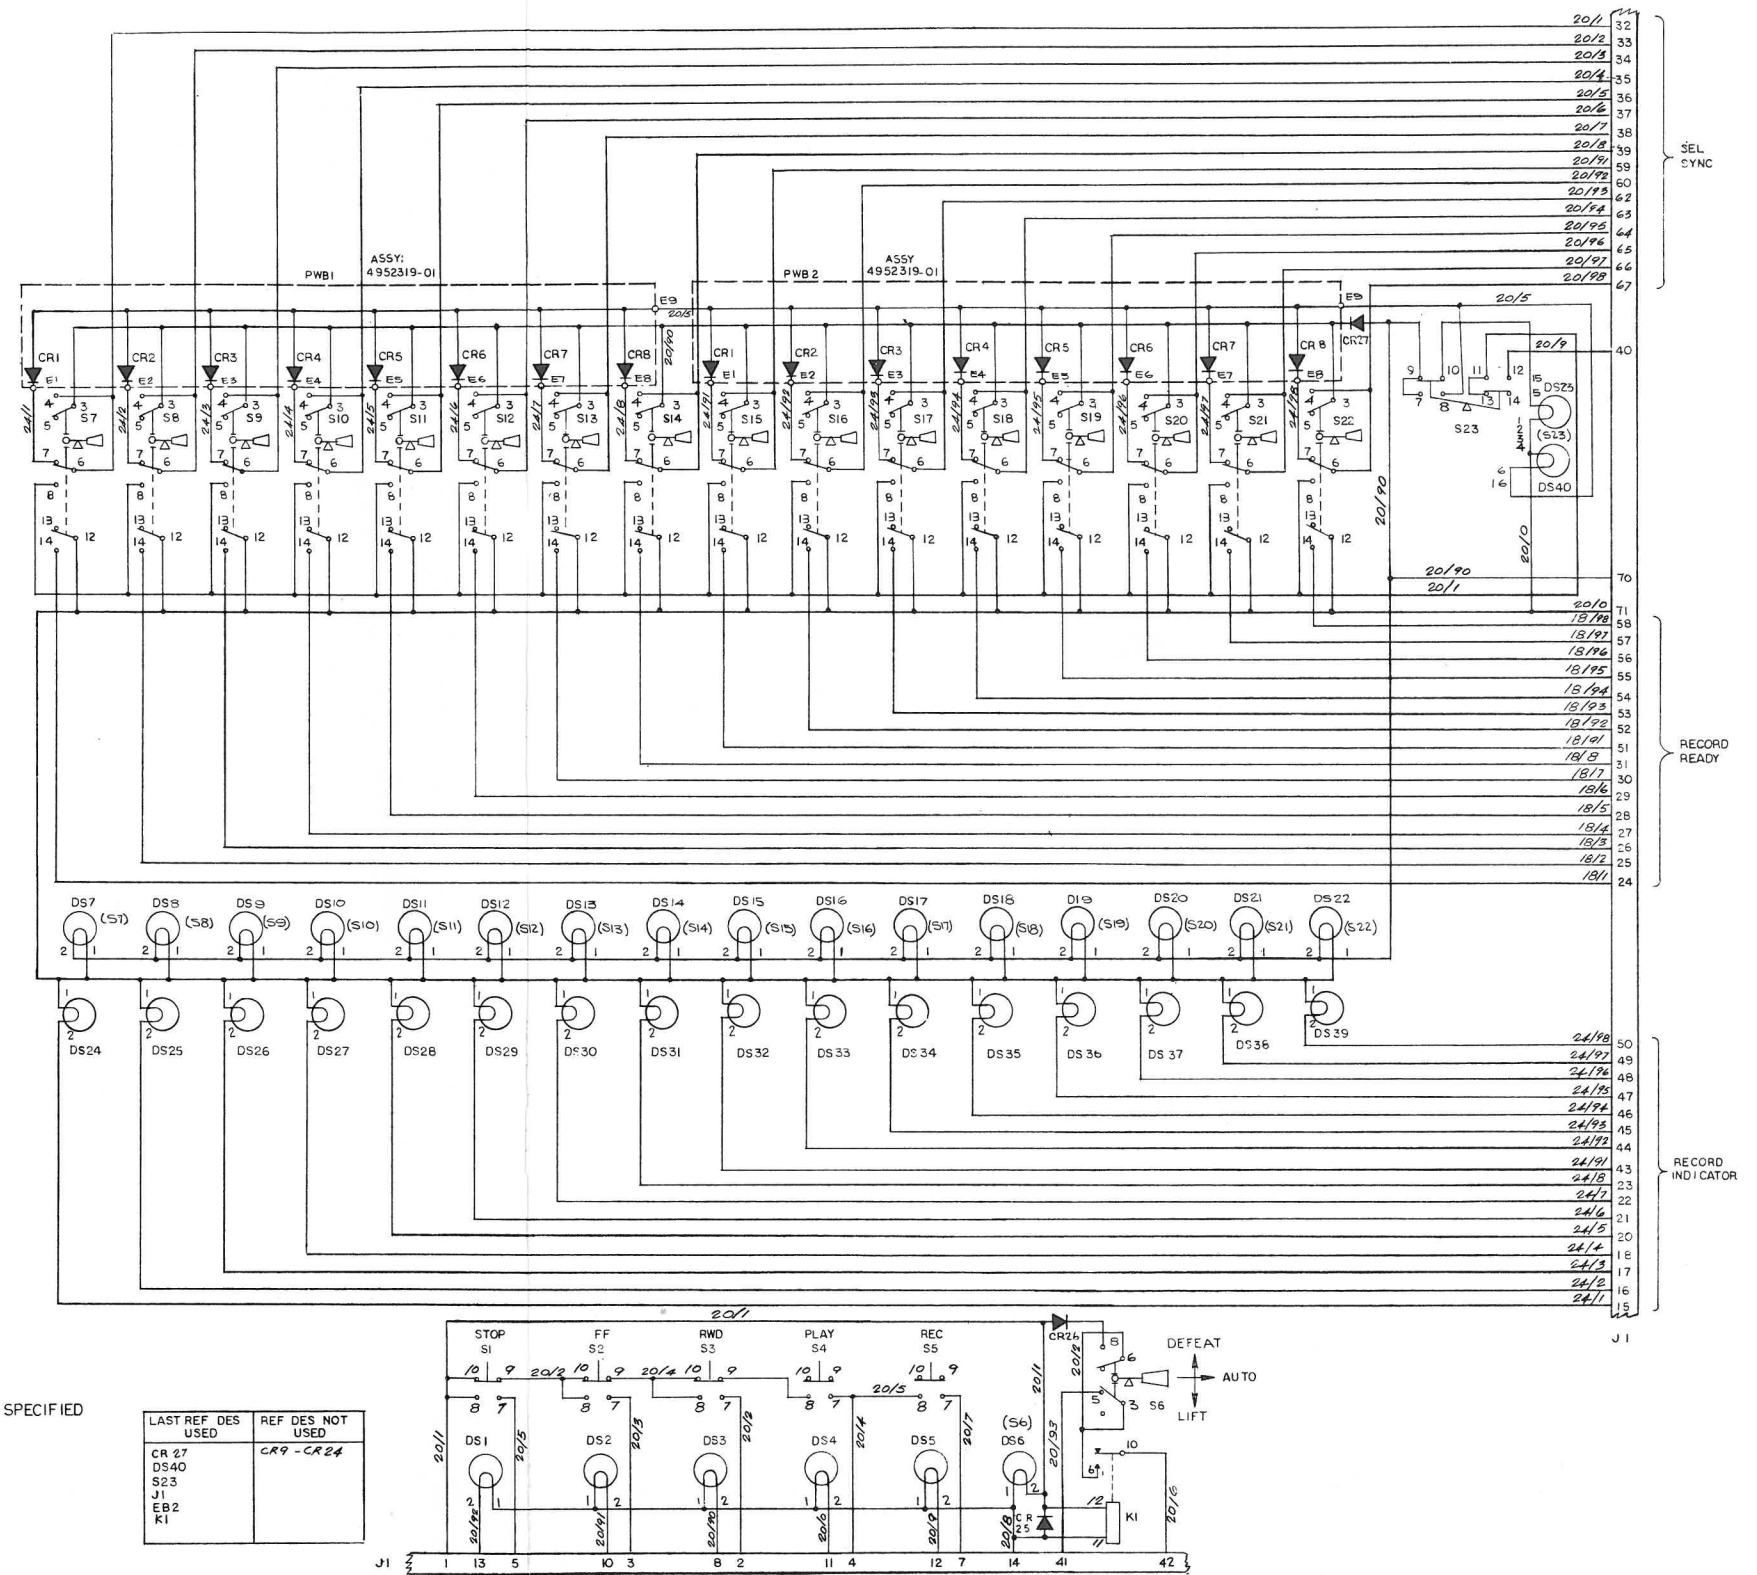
20/1 32
20/2 33
20/3 34
20/4 35
20/5 36
20/6 37
20/7 38
20/8 39
20/91 59
20/92 60
20/93 62
20/94 63
20/95 64
20/96 65
20/97 66
20/98 67

SEL SYNC

PWB1
ASSY: 4952319-01
PWB 2
ASSY 4952319-01

E9
20/5
20/90
E9
CR27
20/5
20/9
40

CR1 E1 CR2 E2 CR3 E3 CR4 E4 CR5 E5 CR6 E6 CR7 E7 CR8 E8
CR1 E1 CR2 E2 CR3 E3 CR4 E4 CR5 E5 CR6 E6 CR7 E7 CR8 E8

24/1 S7 24/2 S8 24/3 S9 24/4 S10 24/5 S11 24/6 S12 24/7 S13 24/8 S14
24/91 S15 24/92 S16 24/93 S17 24/94 S18 24/95 S19 24/96 S20 24/97 S21 24/98 S22

4 3 5 7 6 8 13 14 12

9 10 11 12 7 8 13 14 15 5 DS23 S23 (S23) 1 2 3 4 6 16 DS40

20/90
20/0
20/90 70
20/1
20/0 71
18/98 58
18/97 57
18/96 56
18/95 55
18/94 54
18/93 53
18/92 52
18/91 51
18/8 31
18/7 30
18/6 29
18/5 28
18/4 27
18/3 26
18/2 25
18/1 24

RECORD READY

DS7 (S7) DS8 (S8) DS9 (S9) DS10 (S10) DS11 (S11) DS12 (S12) DS13 (S13) DS14 (S14) DS15 (S15) DS16 (S16) DS17 (S17) DS18 (S18) D19 (S19) DS20 (S20) DS21 (S21) DS22 (S22)

DS24 DS25 DS26 DS27 DS28 DS29 DS30 DS31 DS32 DS33 DS34 DS35 DS36 DS 37 DS38 DS39

24/98 50
24/97 49
24/96 48
24/95 47
24/94 46
24/93 45
24/92 44
24/91 43
24/8 23
24/7 22
24/6 21
24/5 20
24/4 18
24/3 17
24/2 16
24/1 15

RECORD INDICATOR

J1

20/1
STOP S1 FF S2 RWD S3 PLAY S4 REC S5
10 9 20/2 10 9 20/4 10 9 10 9 10 9
8 7 8 7 8 7 8 7 20/5 8 7
20/1 20/5 20/3 20/2 20/4 20/7
DS1 DS2 DS3 DS4 DS5 (S6) DS6
20/92 20/91 20/90 20/0 20/9 20/8
CR26 20/1 20/2 20/93
DEFEAT AUTO LIFT S6
8 6 5 3 10 6 12 11 K1 CR 25 20/6

SPECIFIED

| LAST REF DES USED | REF DES NOT USED |
|---|---|
| CR 27<br>DS40<br>S23<br>J1<br>EB2<br>K1 | CR9 - CR24 |

J1 1 13 5 10 3 8 2 11 4 12 7 14 41 42